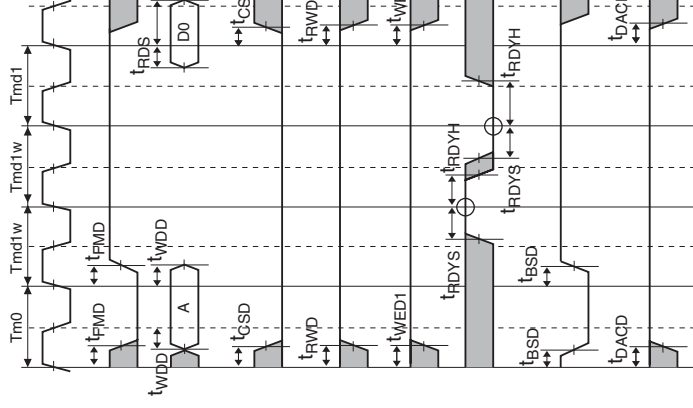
Tmd1
Tmd1w
Tmd1w
Tm0
$t_{RDS}$
D0
$t_{CS}$
$t_{RWD}$
$t_{W}$
$t_{RDYH}$
$t_{DACD}$
$t_{RDYH}$
$t_{RDYS}$
$t_{FMD}$
$t_{WDD}$
$t_{RDYS}$
$t_{BSD}$
$t_{FMD}$
A
$t_{GSD}$
$t_{RWD}$
$t_{WED1}$
$t_{BSD}$
$t_{DACD}$
$t_{WDD}$